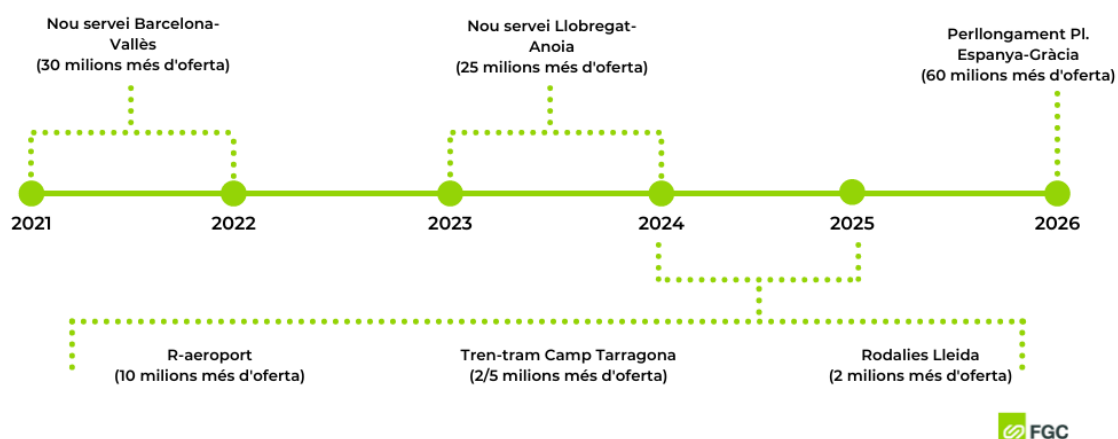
Nou servei Barcelona-Vallès
(30 milions més d'oferta)

Nou servei Llobregat-Anoia
(25 milions més d'oferta)

Perllongament Pl. Espanya-Gràcia
(60 milions més d'oferta)

2021

2022

2023

2024

2025

2026

R-aeroport
(10 milions més d'oferta)

Tren-tram Camp Tarragona
(2/5 milions més d'oferta)

Rodalies Lleida
(2 milions més d'oferta)

FGC